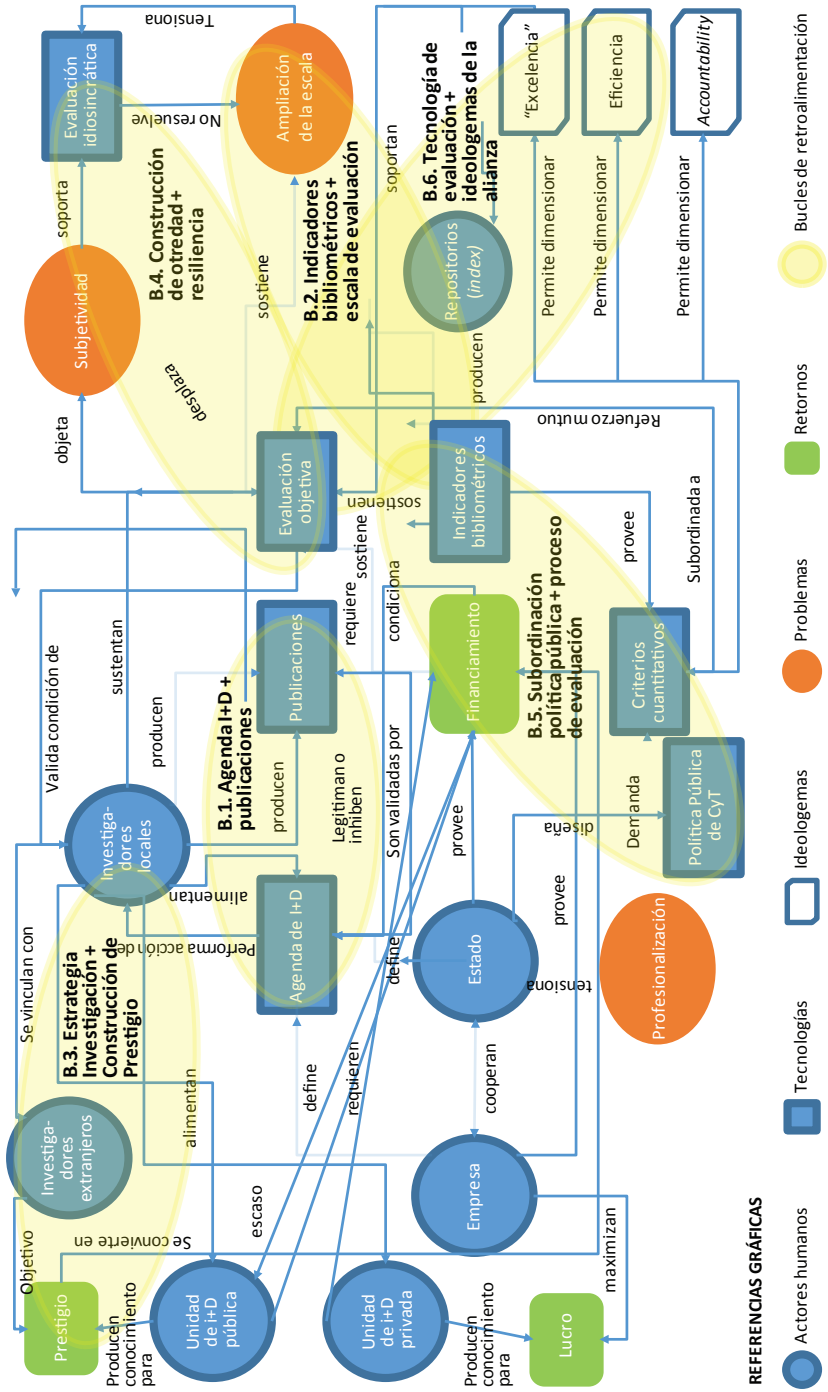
Tensiona

Evaluación idiosincrática

No resuelve

Ampliación de la escala

soporta

B.4. Construcción de otredad + resiliencia

Subjetividad

desplaza

objeta

B.2. Indicadores bibliométricos + escala de evaluación

sostiene

soportan

B.6. Tecnología de evaluación + ideologemas de la alianza

Repositorios (index)

producen

"Excelencia"

Eficiencia

Accountability

Permite dimensionar

Permite dimensionar

Permite dimensionar

Refuerzo mutuo

Evaluación objetiva

sostienen

Indicadores bibliométricos

Subordinada a

provee

Valida condición de

sustentan

producen

Publicaciones

requiere

sostiene

condiciona

Financiamiento

B.5. Subordinación política pública + proceso de evaluación

Criterios cuantitativos

B.1. Agenda I+D + publicaciones

Investigadores locales

producen

Legitiman o inhiben

Son validadas por

provee

diseña

Demanda

Política Pública de CyT

Se vinculan con

alimentan

Performa acción de

Agenda de I+D

define

Estado

provee

tensiona

Profesionalización

B.3. Estrategia Investigación + Construcción de Prestigio

Investigadores extranjeros

alimentan

define

requieren

cooperan

Empresa

Objetivo

Se convierte en

escaso

Prestigio

Producen conocimiento para

Unidad de i+D pública

Unidad de i+D privada

Producen conocimiento para

maximizan

Lucro

REFERENCIAS GRÁFICAS

Actores humanos

Tecnologías

Ideologemas

Problemas

Retornos

Bucles de retroalimentación